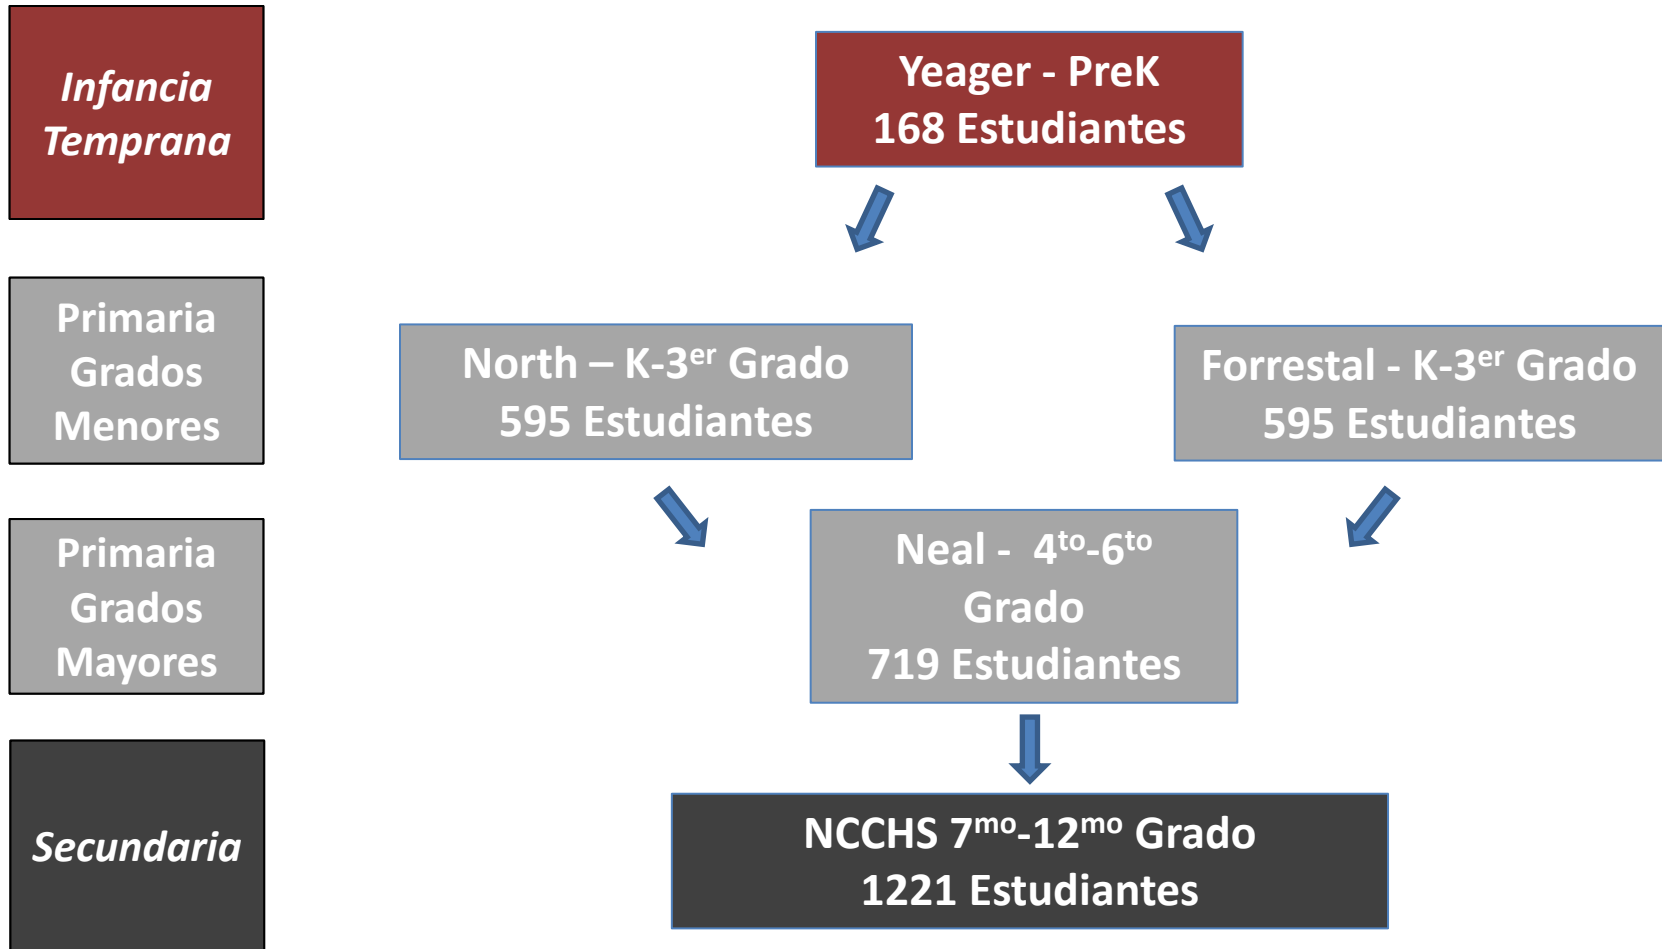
Infancia Temprana

Primaria Grados Menores

Primaria Grados Mayores

Secundaria

Yeager - PreK
168 Estudiantes

North – K-3$^{er}$ Grado
595 Estudiantes

Forrestal - K-3$^{er}$ Grado
595 Estudiantes

Neal - 4$^{to}$-6$^{to}$ Grado
719 Estudiantes

NCCHS 7$^{mo}$-12$^{mo}$ Grado
1221 Estudiantes